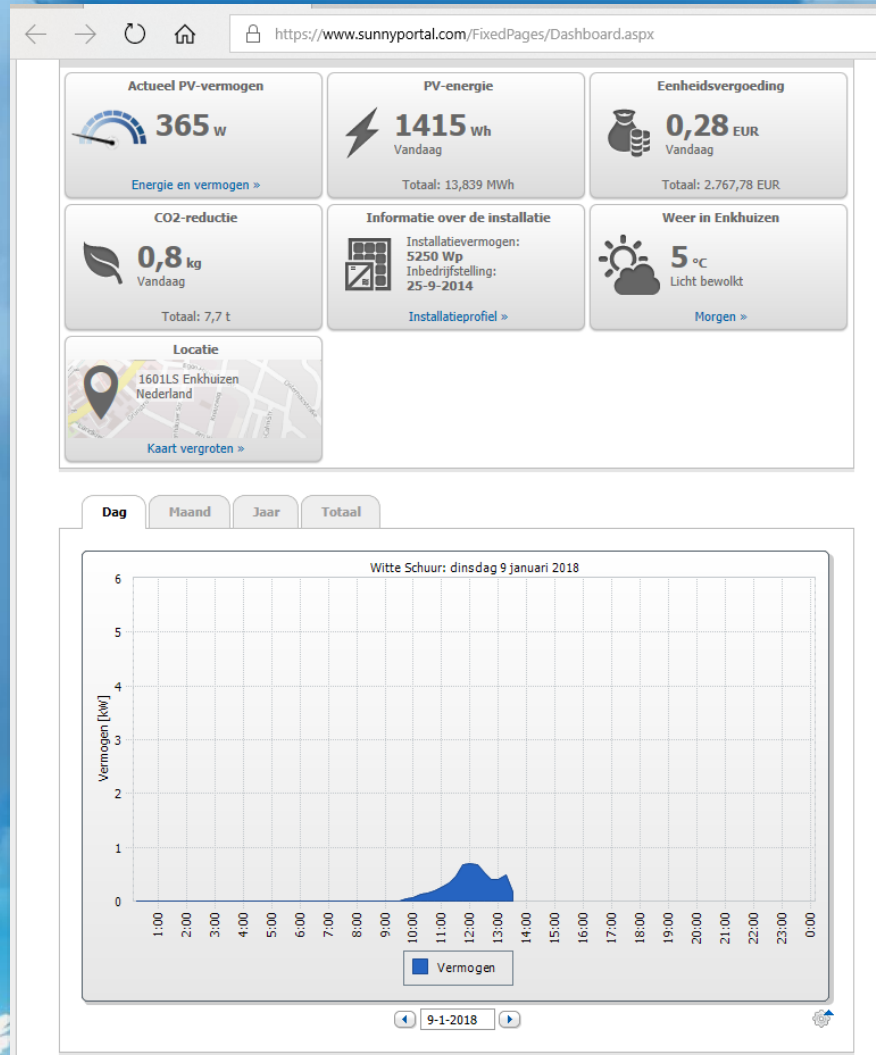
https://www.sunnyportal.com/FixedPages/Dashboard.aspx

Actueel PV-vermogen
365 W
Energie en vermogen »

PV-energie
1415 Wh
Vandaag
Totaal: 13,839 MWh

Eenheidsvergoeding
0,28 EUR
Vandaag
Totaal: 2.767,78 EUR

CO2-reductie
0,8 kg
Vandaag
Totaal: 7,7 t

Informatie over de installatie
Installatievermogen:
5250 Wp
Inbedrijfstelling:
25-9-2014
Installatieprofiel »

Weer in Enkhuizen
5 °C
Licht bewolkt
Morgen »

Locatie
1601LS Enkhuizen
Nederland
Kaart vergroten »

Dag | Maand | Jaar | Totaal

Witte Schuur: dinsdag 9 januari 2018

Vermogen [kW]
6
5
4
3
2
1
0

1:00 2:00 3:00 4:00 5:00 6:00 7:00 8:00 9:00 10:00 11:00 12:00 13:00 14:00 15:00 16:00 17:00 18:00 19:00 20:00 21:00 22:00 23:00 0:00

Vermogen

9-1-2018